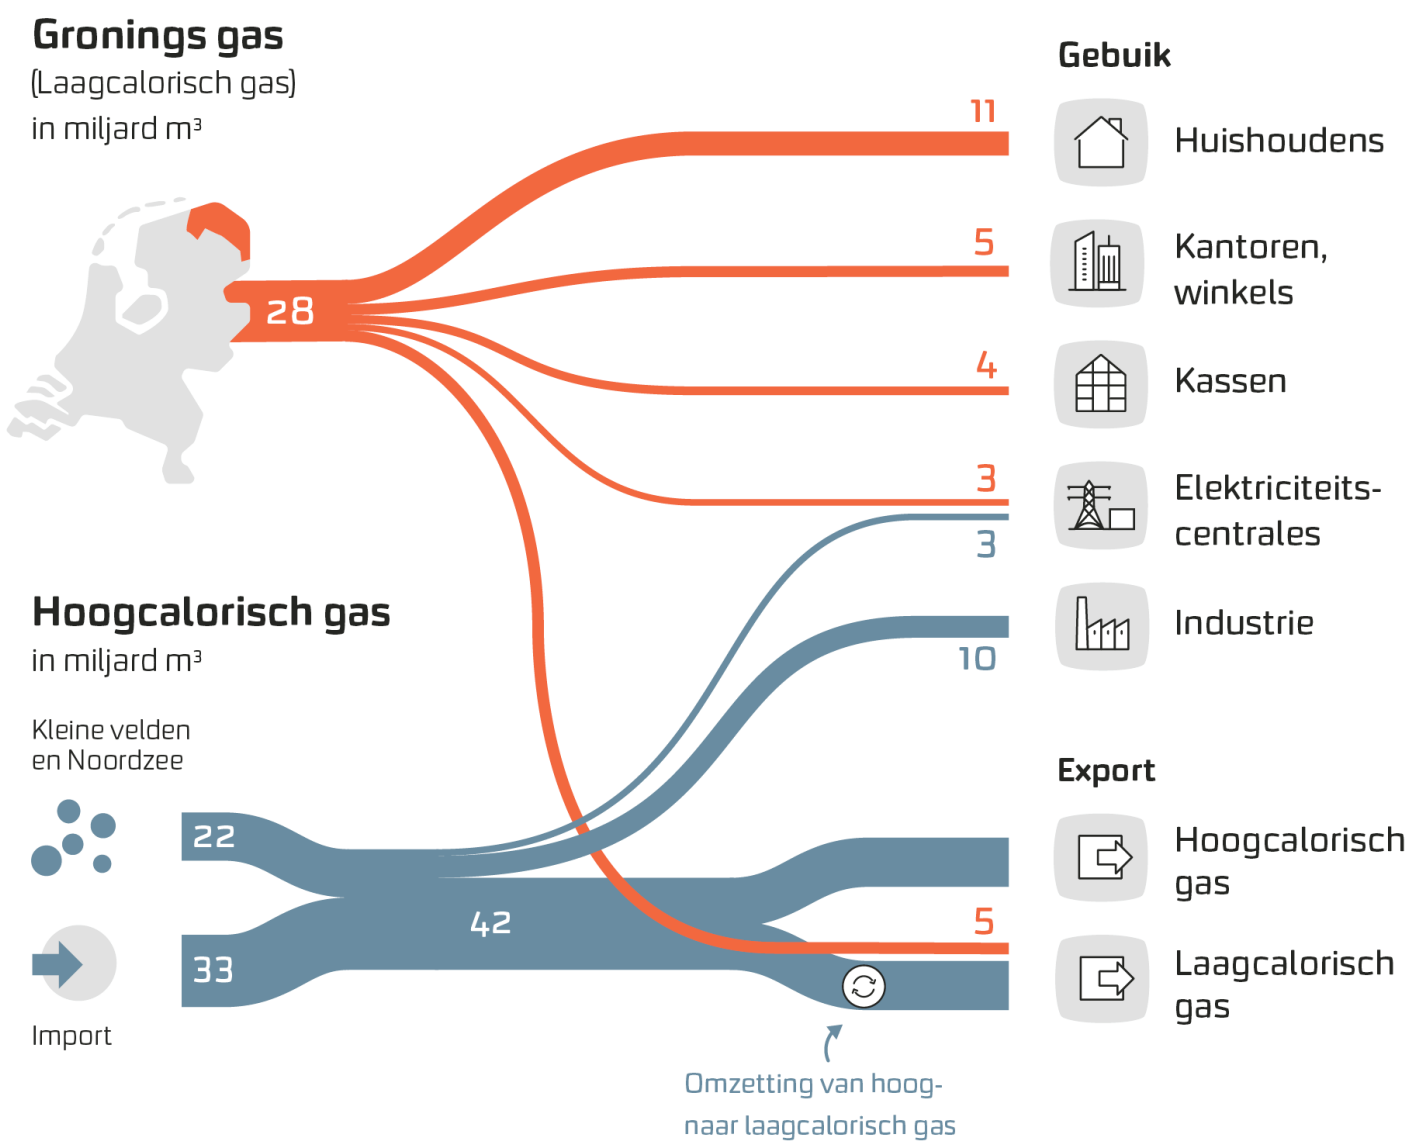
Gronings gas
(Laagcalorisch gas)
in miljard m³

28

11
5
4
3
3
10
5

Gebuik

Huishoudens

Kantoren, winkels

Kassen

Elektriciteits-centrales

Industrie

Hoogcalorisch gas
in miljard m³

Kleine velden en Noordzee

22

42

33

Import

Export

Hoogcalorisch gas

Laagcalorisch gas

Omzetting van hoog-
naar laagcalorisch gas